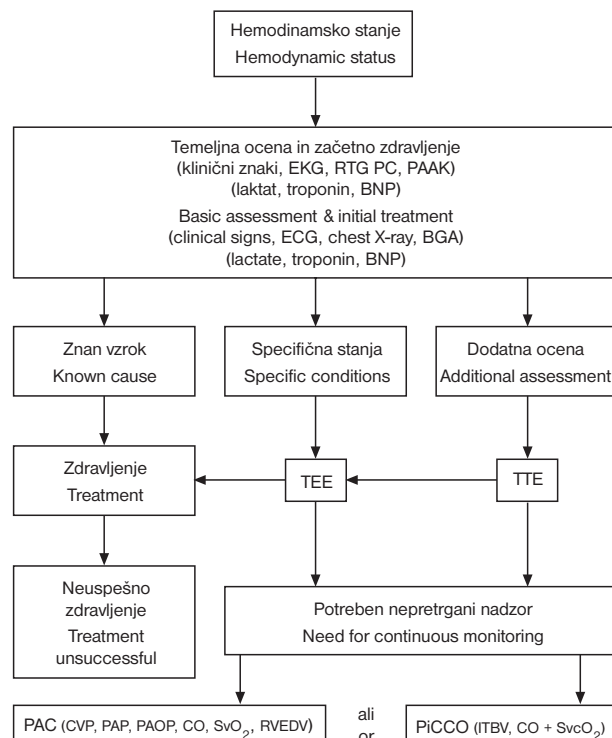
Hemodinamsko stanje
Hemodynamic status

Temeljna ocena in začetno zdravljenje
(klinični znaki, EKG, RTG PC, PAAK)
(laktat, troponin, BNP)
Basic assessment & initial treatment
(clinical signs, ECG, chest X-ray, BGA)
(lactate, troponin, BNP)

Znan vzrok
Known cause

Specifična stanja
Specific conditions

Dodatna ocena
Additional assessment

Zdravljenje
Treatment

TEE

TTE

Neuspešno zdravljenje
Treatment unsuccessful

Potreben nepretrgani nadzor
Need for continuous monitoring

PAC (CVP, PAP, PAOP, CO, $SvO_2$, RVEDV)

ali
or

PiCCO (ITBV, CO + $SvcO_2$)